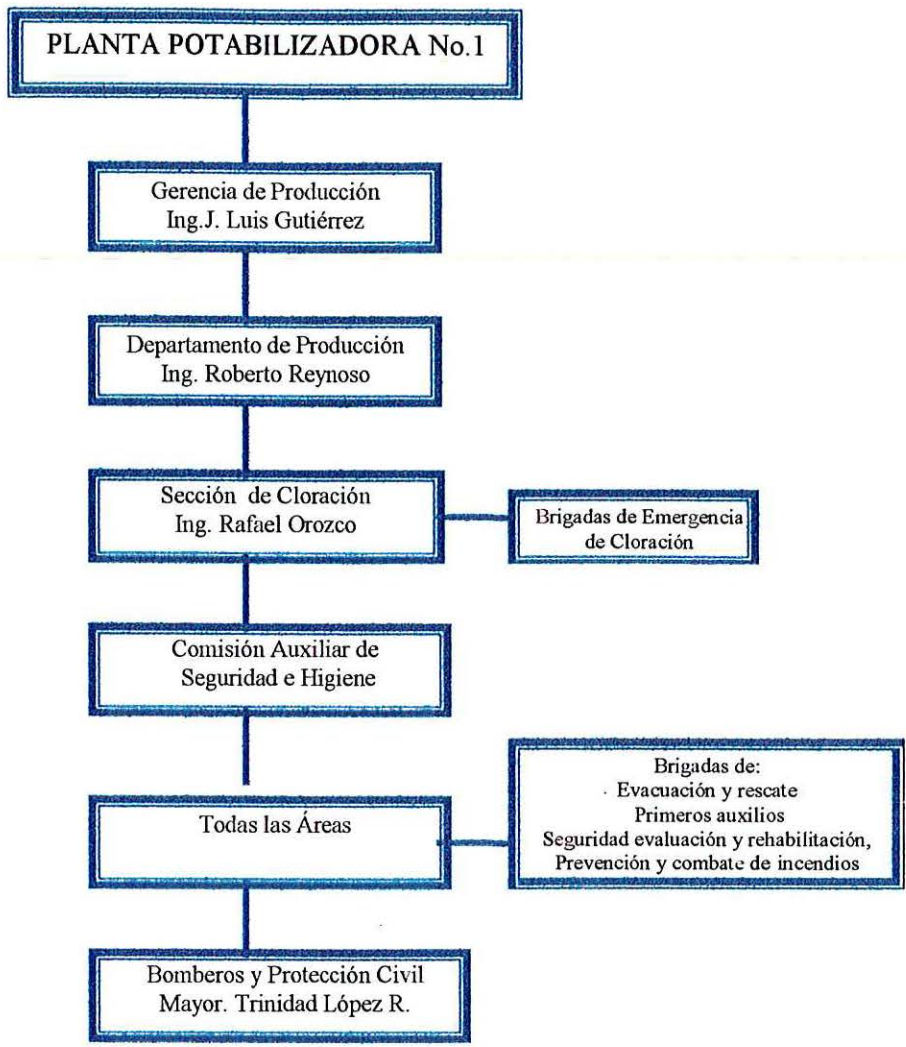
PLANTA POTABILIZADORA No.1

Gerencia de Producción
Ing.J. Luis Gutiérrez

Departamento de Producción
Ing. Roberto Reynoso

Sección de Cloración
Ing. Rafael Orozco

Brigadas de Emergencia
de Cloración

Comisión Auxiliar de
Seguridad e Higiene

Todas las Áreas

Brigadas de:
Evacuación y rescate
Primeros auxilios
Seguridad evaluación y rehabilitación,
Prevención y combate de incendios

Bomberos y Protección Civil
Mayor. Trinidad López R.